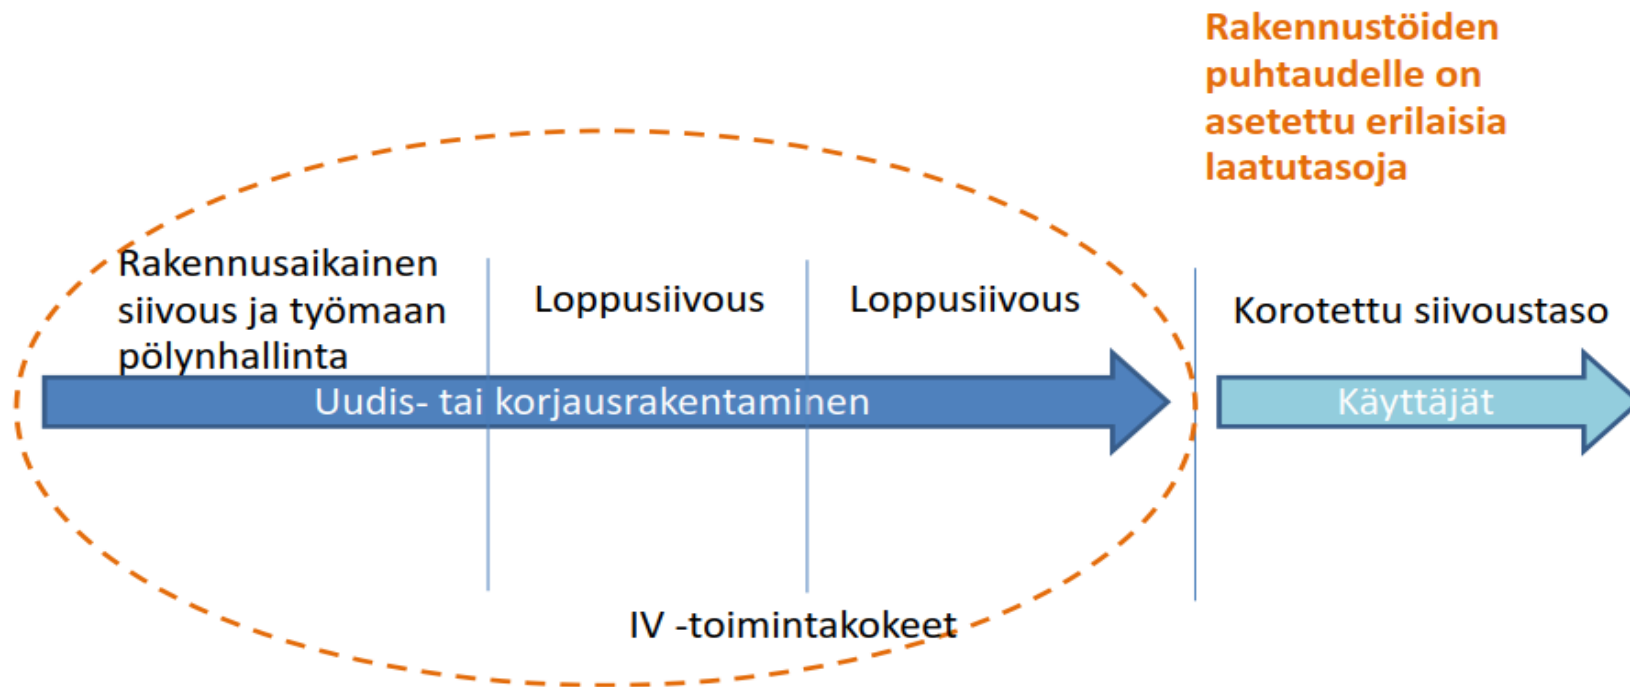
Rakennustöiden puhtaudelle on asetettu erilaisia laatutasoja

Rakennusaikainen siivous ja työmaan pölynhallinta

Loppusiivous

Loppusiivous

Korotettu siivoustaso

Uudis- tai korjausrakentaminen

Käyttäjät

IV -toimintakokeet